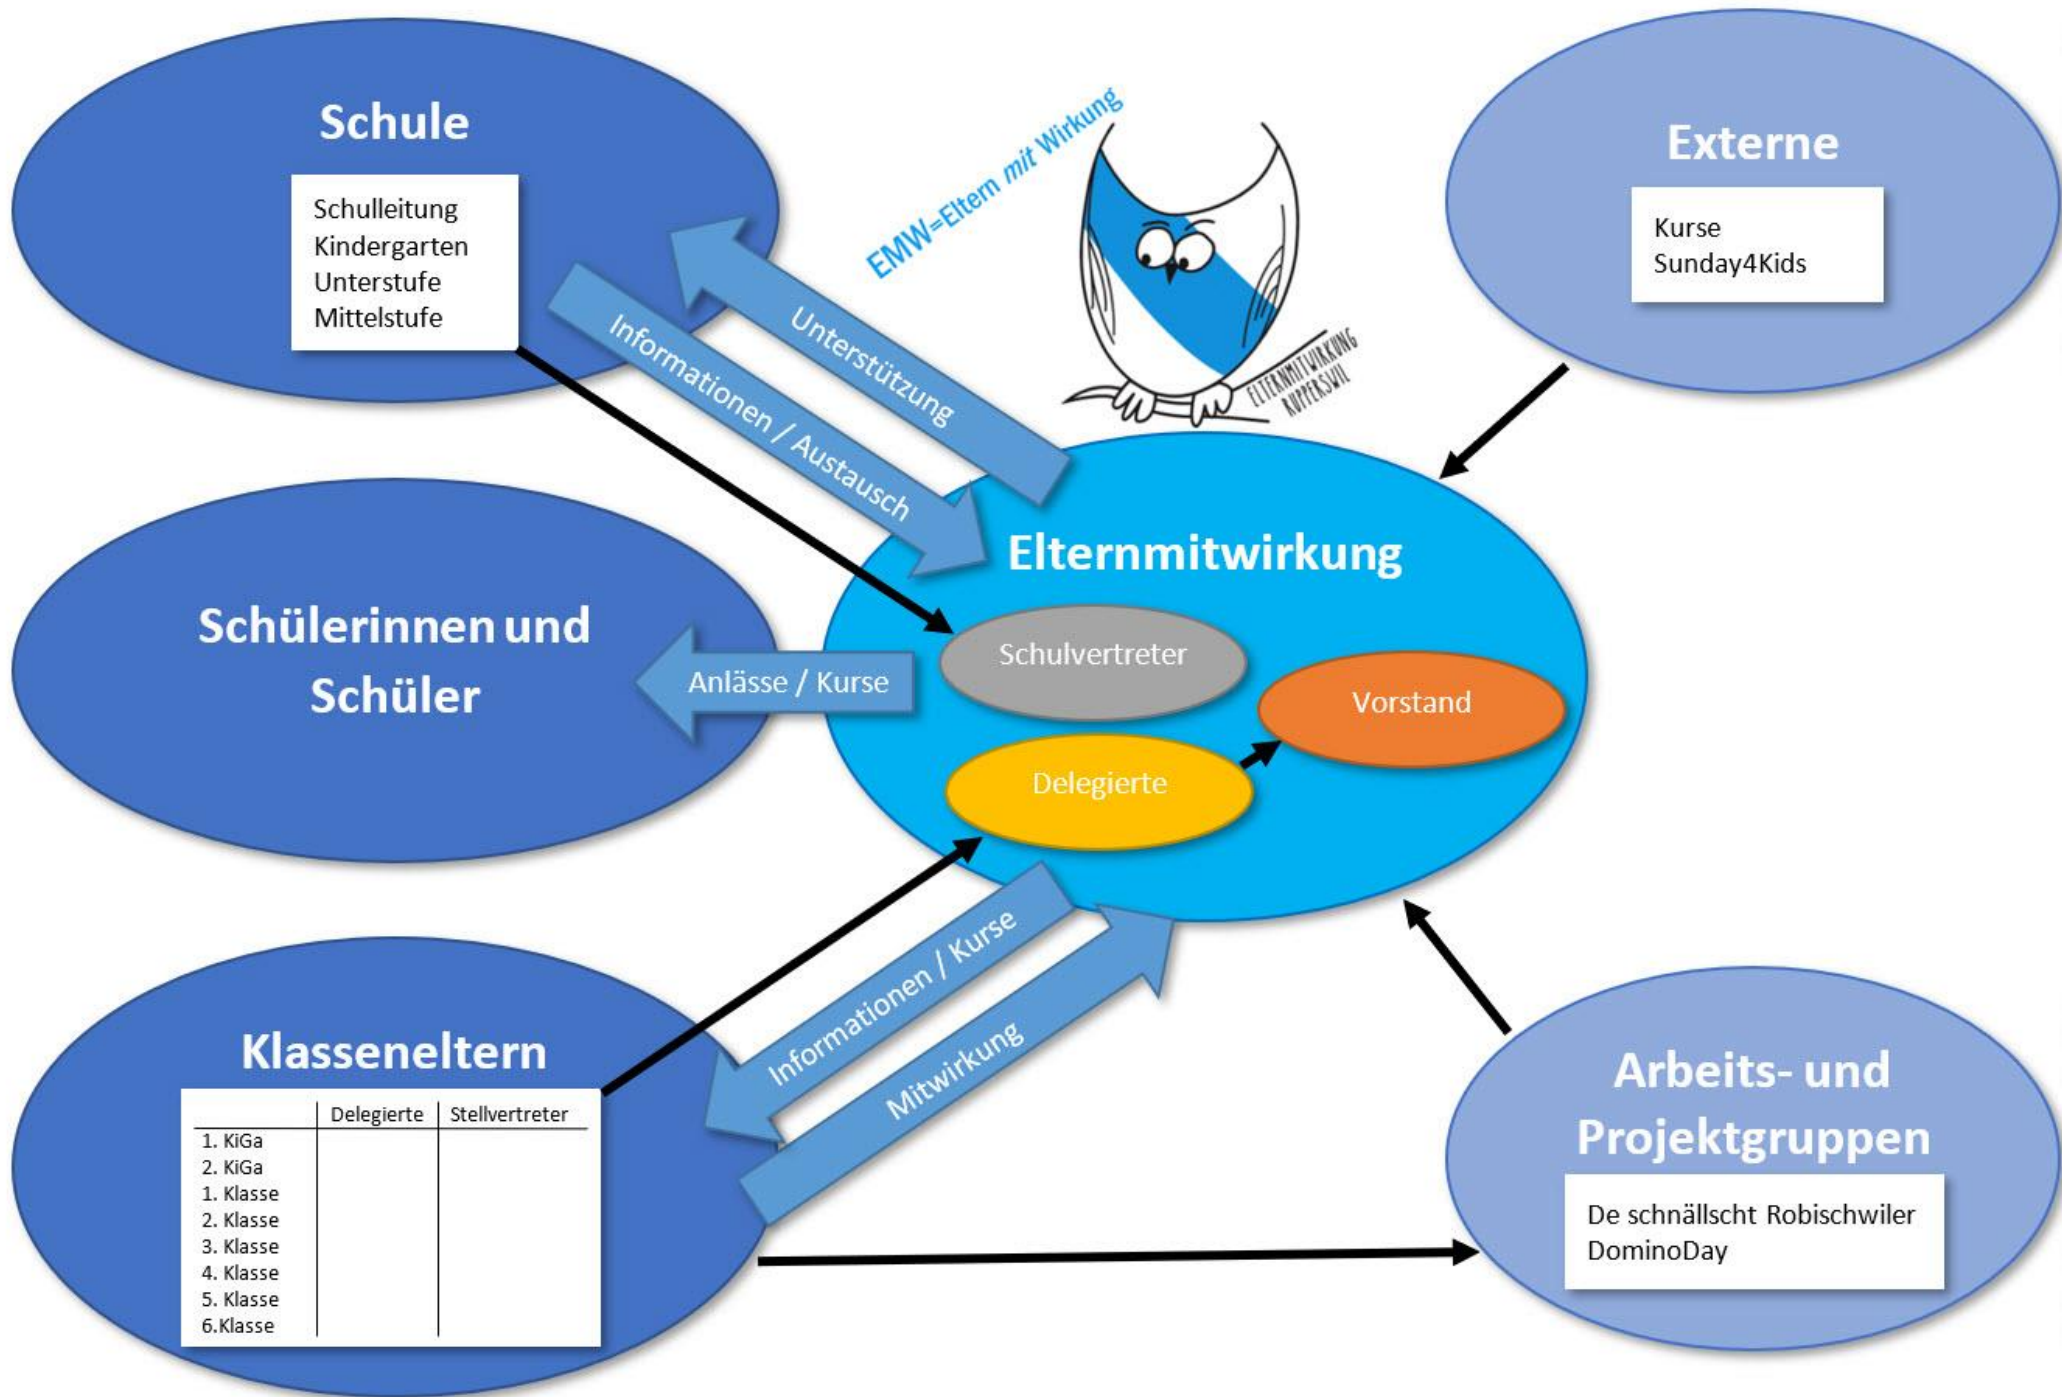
Schule

Schulleitung
Kindergarten
Unterstufe
Mittelstufe

EMW=Eltern mit Wirkung

ELTERNMITWIRKUNG RUPPERSWIL

Externe

Kurse
Sunday4Kids

Unterstützung

Informationen / Austausch

Elternmitwirkung

Schülerinnen und Schüler

Anlässe / Kurse

Schulvertreter

Vorstand

Delegierte

Informationen / Kurse

Mitwirkung

Klasseneltern

| | Delegierte | Stellvertreter |
|---|---|---|
| 1. KiGa | | |
| 2. KiGa | | |
| 1. Klasse | | |
| 2. Klasse | | |
| 3. Klasse | | |
| 4. Klasse | | |
| 5. Klasse | | |
| 6.Klasse | | |

Arbeits- und Projektgruppen

De schnällscht Robischwiler
DominoDay